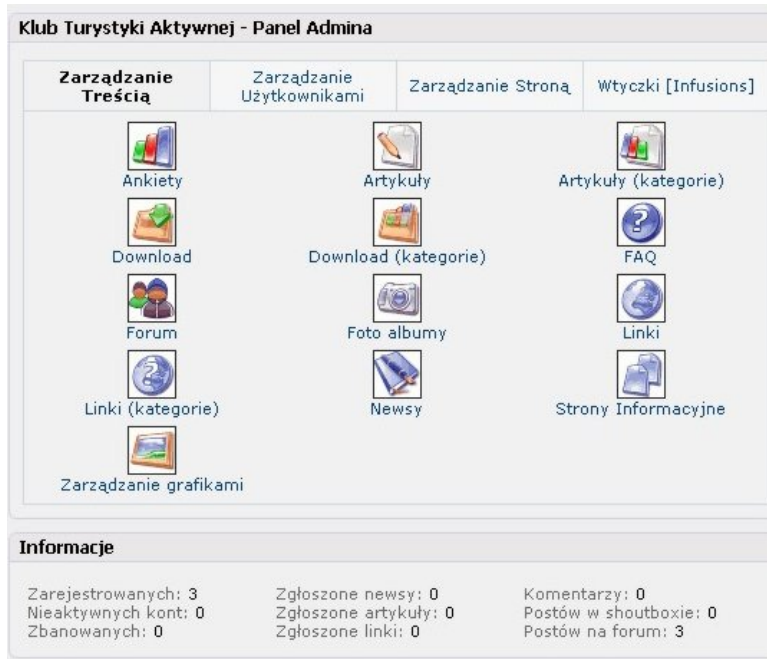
Klub Turystyki Aktywnej - Panel Admina

| Zarządzanie Treścią | Zarządzanie Użytkownikami | Zarządzanie Stroną | Wtyczki [Infusions] |
|---|---|---|---|

Ankiety
Artykuły
Artykuły (kategorie)
Download
Download (kategorie)
FAQ
Forum
Foto albumy
Linki
Linki (kategorie)
Newsy
Strony Informacyjne
Zarządzanie grafikami

Informacje

Zarejestrowanych: 3
Nieaktywnych kont: 0
Zbanowanych: 0

Zgłoszone newsy: 0
Zgłoszone artykuły: 0
Zgłoszone linki: 0

Komentarzy: 0
Postów w shoutboxie: 0
Postów na forum: 3